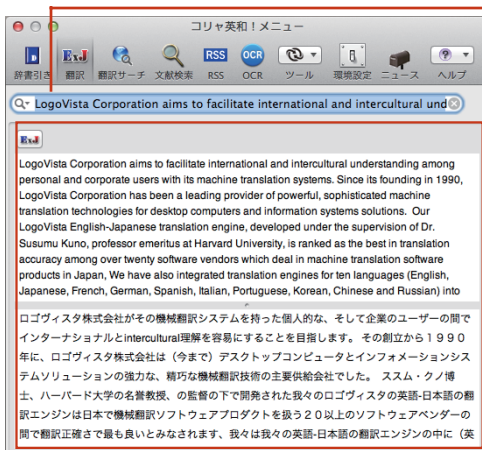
コリャ英和！メニュー

辞書引き　翻訳　翻訳サーチ　文献検索　RSS　OCR　ツール　環境設定　ニュース　ヘルプ

LogoVista Corporation aims to facilitate international and intercultural und

LogoVista Corporation aims to facilitate international and intercultural understanding among personal and corporate users with its machine translation systems. Since its founding in 1990, LogoVista Corporation has been a leading provider of powerful, sophisticated machine translation technologies for desktop computers and information systems solutions. Our LogoVista English-Japanese translation engine, developed under the supervision of Dr. Susumu Kuno, professor emeritus at Harvard University, is ranked as the best in translation accuracy among over twenty software vendors which deal in machine translation software products in Japan, We have also integrated translation engines for ten languages (English, Japanese, French, German, Spanish, Italian, Portuguese, Korean, Chinese and Russian) into

ロゴヴィスタ株式会社がその機械翻訳システムを持った個人的な、そして企業のユーザーの間でインターナショナルとintercultural理解を容易にすることを目指します。 その創立から１９９０年に、ロゴヴィスタ株式会社は（今まで）デスクトップコンピュータとインフォメーションシステムソリューションの強力な、精巧な機械翻訳技術の主要供給会社でした。 ススム・クノ博士、ハーバード大学の名誉教授、の監督の下で開発された我々のロゴヴィスタの英語-日本語の翻訳エンジンは日本で機械翻訳ソフトウェアプロダクトを扱う２０以上のソフトウェアベンダーの間で翻訳正確さで最も良いとみなされます、我々は我々の英語-日本語の翻訳エンジンの中に（英